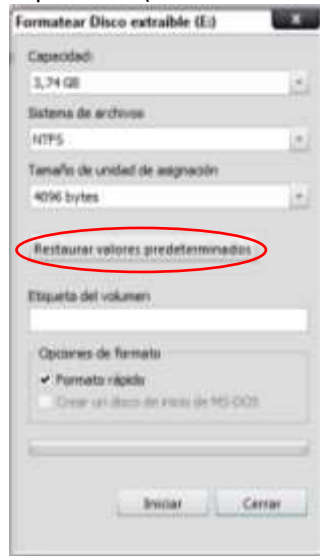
Formatear Disco extraíble (E:)

Capacidad:
3,74 GB

Sistema de archivos
NTFS

Tamaño de unidad de asignación
4096 bytes

Restaurar valores predeterminados

Etiqueta del volumen

Opciones de formato
✔ Formato rápido
Crear un disco de inicio de MS-DOS

Iniciar
Cerrar